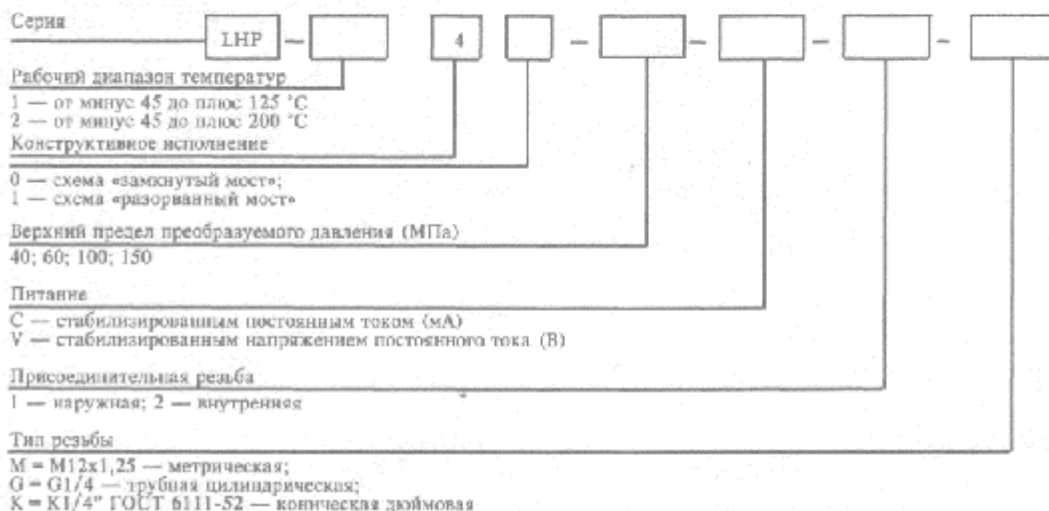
Серия

LHP – 4 – – – –

Рабочий диапазон температур

1 — от минус 45 до плюс 125 °С
2 — от минус 45 до плюс 200 °С

Конструктивное исполнение

0 — схема «замкнутый мост»;
1 — схема «разорванный мост»

Верхний предел преобразуемого давления (МПа)

40; 60; 100; 150

Питание

С — стабилизированным постоянным током (мА)
V — стабилизированным напряжением постоянного тока (В)

Присоединительная резьба

1 — наружная; 2 — внутренняя

Тип резьбы

М = М12х1,25 — метрическая;
G = G1/4 — трубная цилиндрическая;
К = К1/4" ГОСТ 6111-52 — коническая дюймовая